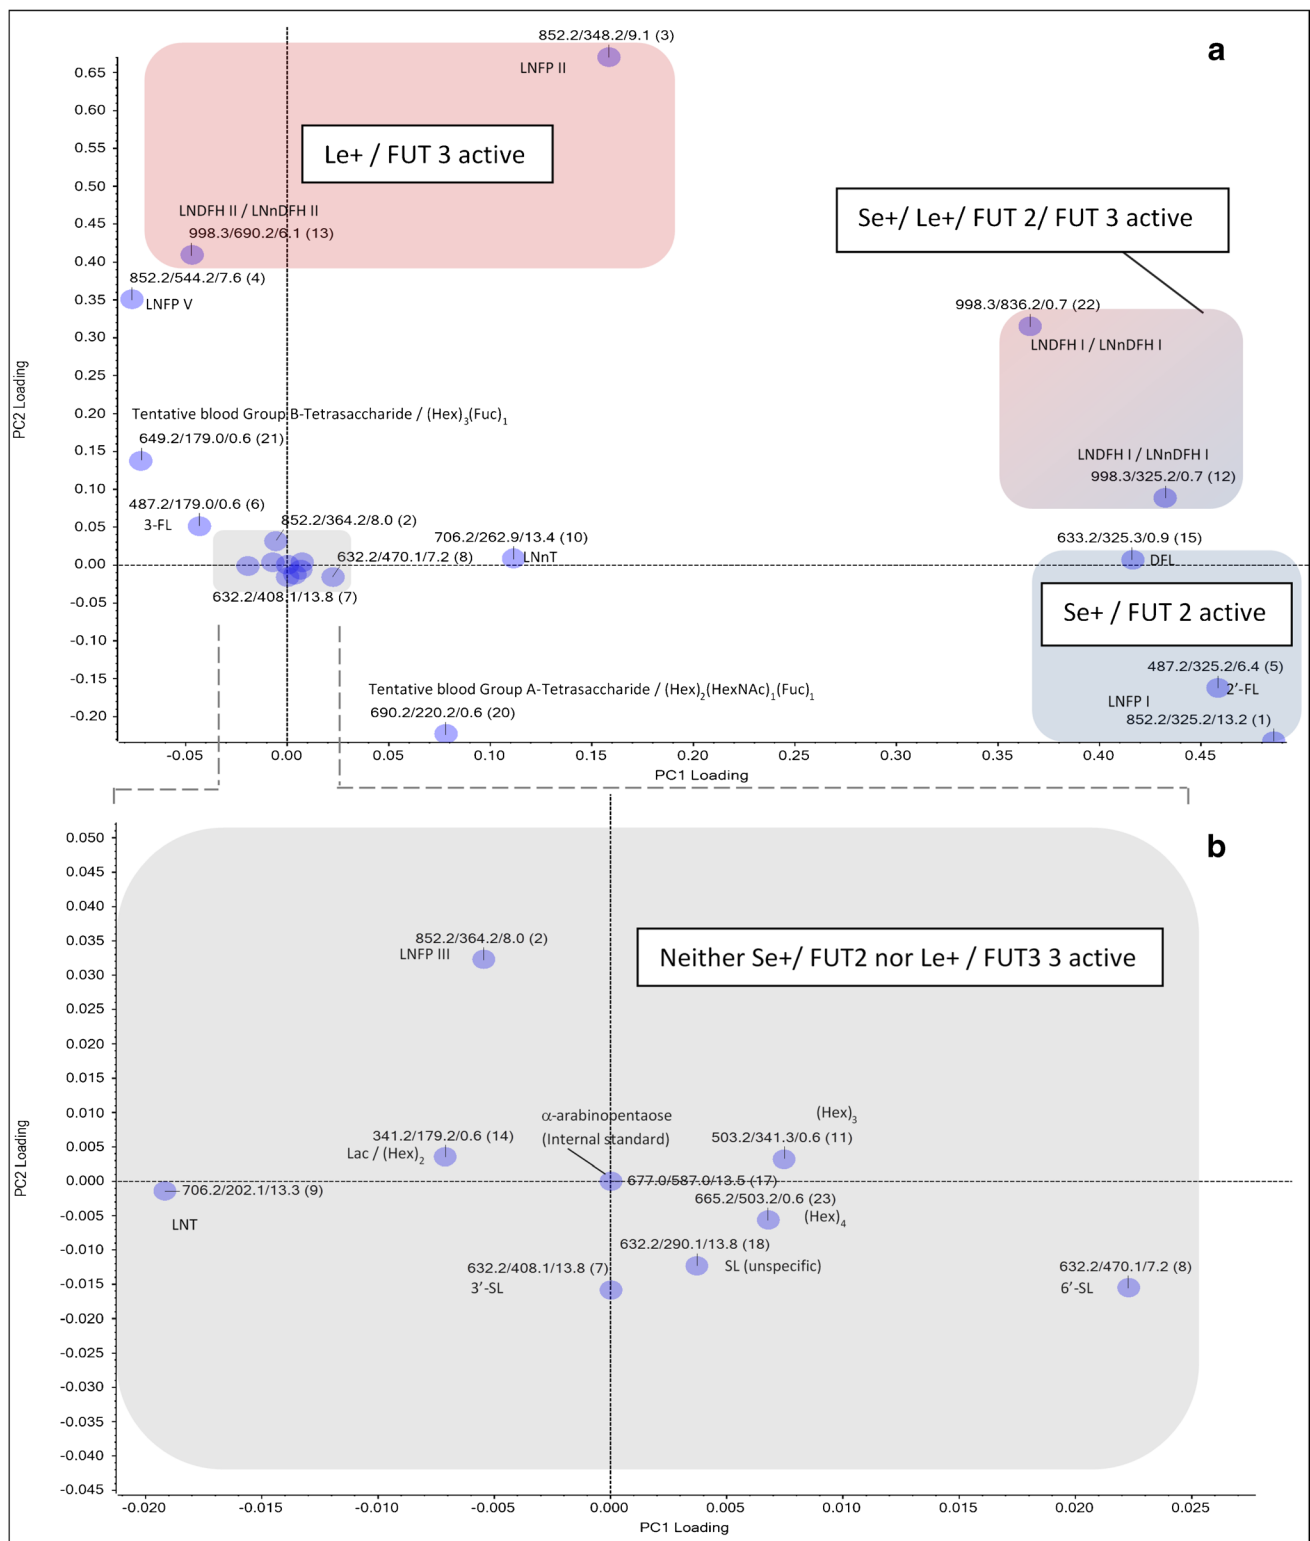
a

852.2/348.2/9.1 (3)
LNFP II

Le+ / FUT 3 active

Se+/ Le+/ FUT 2/ FUT 3 active

LNDFH II / LNnDFH II
998.3/690.2/6.1 (13)

852.2/544.2/7.6 (4)
LNFP V

998.3/836.2/0.7 (22)
LNDFH I / LNnDFH I

Tentative blood Group B-Tetrasaccharide / $(Hex)_3(Fuc)_1$
649.2/179.0/0.6 (21)

LNDFH I / LNnDFH I
998.3/325.2/0.7 (12)

487.2/179.0/0.6 (6)
3-FL
852.2/364.2/8.0 (2)
706.2/262.9/13.4 (10)
632.2/470.1/7.2 (8)
LNnT
633.2/325.3/0.9 (15)
DFL
632.2/408.1/13.8 (7)

Se+ / FUT 2 active

487.2/325.2/6.4 (5)
2'-FL
LNFP I
852.2/325.2/13.2 (1)

Tentative blood Group A-Tetrasaccharide / $(Hex)_2(HexNAc)_1(Fuc)_1$
690.2/220.2/0.6 (20)

PC2 Loading
0.65 0.60 0.55 0.50 0.45 0.40 0.35 0.30 0.25 0.20 0.15 0.10 0.05 0.00 -0.05 -0.10 -0.15 -0.20
-0.05 0.00 0.05 0.10 0.15 0.20 0.25 0.30 0.35 0.40 0.45
PC1 Loading

b

852.2/364.2/8.0 (2)
LNFP III

Neither Se+/ FUT2 nor Le+ / FUT3 3 active

α-arabinopentaose
(Internal standard)
$(Hex)_3$
341.2/179.2/0.6 (14)
Lac / $(Hex)_2$
503.2/341.3/0.6 (11)
706.2/202.1/13.3 (9)
677.0/587.0/13.5 (17)
665.2/503.2/0.6 (23)
$(Hex)_4$
LNT
632.2/290.1/13.8 (18)
SL (unspecific)
632.2/408.1/13.8 (7)
3'-SL
632.2/470.1/7.2 (8)
6'-SL

PC2 Loading
0.050 0.045 0.040 0.035 0.030 0.025 0.020 0.015 0.010 0.005 0.000 -0.005 -0.010 -0.015 -0.020 -0.025 -0.030 -0.035 -0.040 -0.045
-0.020 -0.015 -0.010 -0.005 0.000 0.005 0.010 0.015 0.020 0.025
PC1 Loading